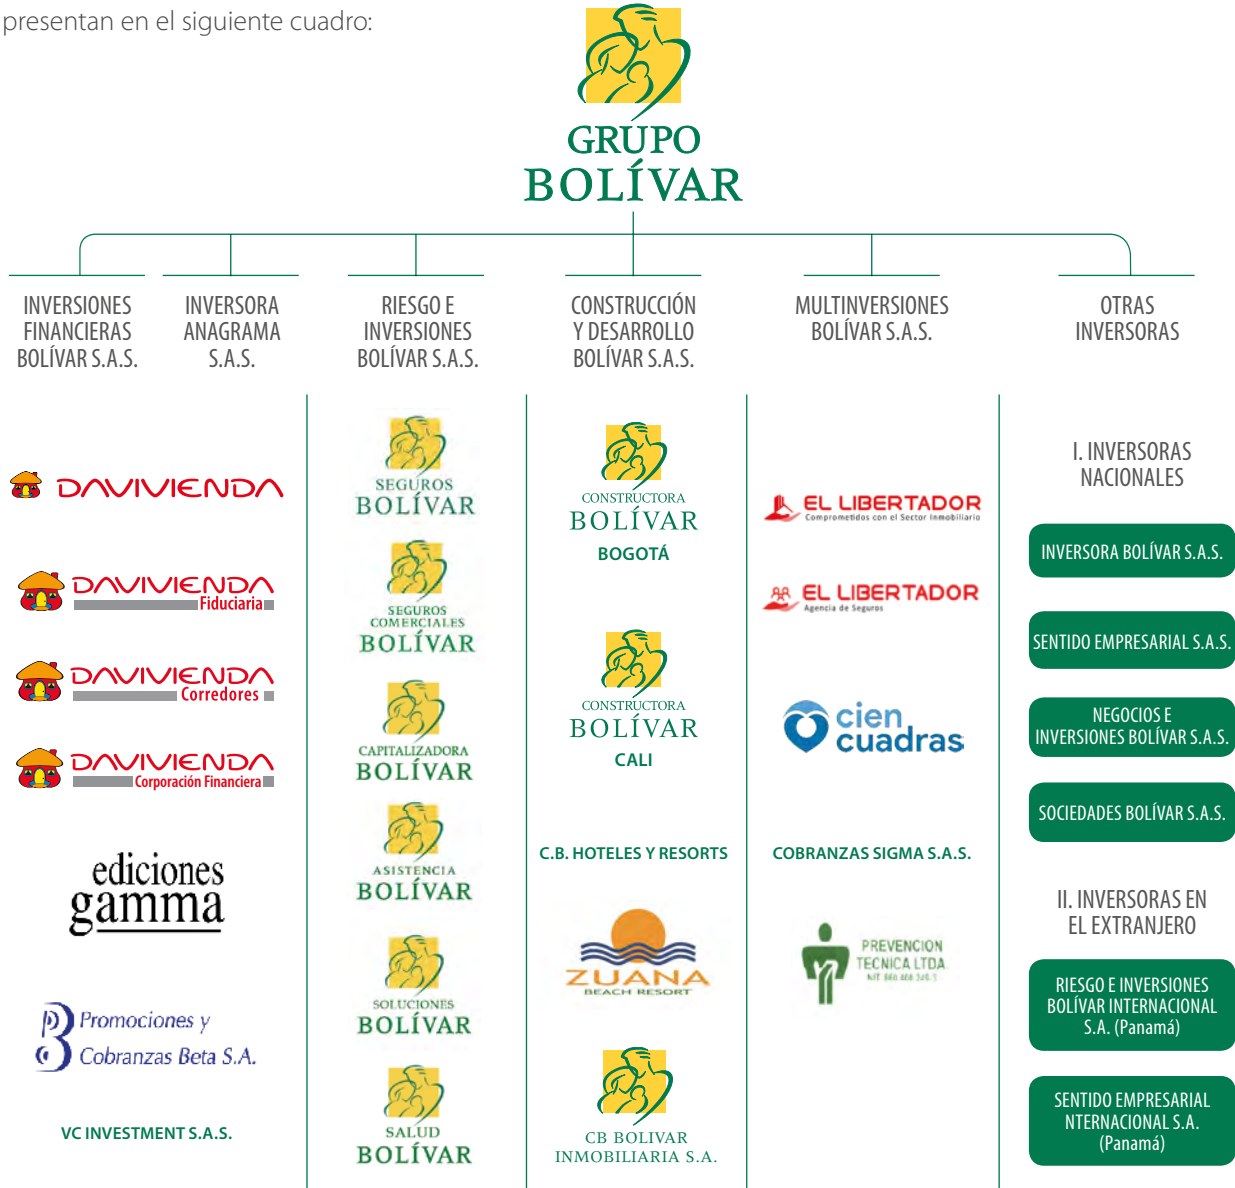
presentan en el siguiente cuadro:

GRUPO BOLÍVAR

INVERSIONES FINANCIERAS BOLÍVAR S.A.S.

INVERSORA ANAGRAMA S.A.S.

RIESGO E INVERSIONES BOLÍVAR S.A.S.

CONSTRUCCIÓN Y DESARROLLO BOLÍVAR S.A.S.

MULTINVERSIONES BOLÍVAR S.A.S.

OTRAS INVERSORAS

DAVIVIENDA

DAVIVIENDA Fiduciaria

DAVIVIENDA Corredores

DAVIVIENDA Corporación Financiera

ediciones gamma

Promociones y Cobranzas Beta S.A.

VC INVESTMENT S.A.S.

SEGUROS BOLÍVAR

SEGUROS COMERCIALES BOLÍVAR

CAPITALIZADORA BOLÍVAR

ASISTENCIA BOLÍVAR

SOLUCIONES BOLÍVAR

SALUD BOLÍVAR

CONSTRUCTORA BOLÍVAR BOGOTÁ

CONSTRUCTORA BOLÍVAR CALI

C.B. HOTELES Y RESORTS

ZUANA BEACH RESORT

CB BOLIVAR INMOBILIARIA S.A.

EL LIBERTADOR Comprometidos con el Sector Inmobiliario

EL LIBERTADOR Agencia de Seguros

cien cuadras

COBRANZAS SIGMA S.A.S.

PREVENCION TECNICA LTDA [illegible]

I. INVERSORAS NACIONALES

INVERSORA BOLÍVAR S.A.S.

SENTIDO EMPRESARIAL S.A.S.

NEGOCIOS E INVERSIONES BOLÍVAR S.A.S.

SOCIEDADES BOLÍVAR S.A.S.

II. INVERSORAS EN EL EXTRANJERO

RIESGO E INVERSIONES BOLÍVAR INTERNACIONAL S.A. (Panamá)

SENTIDO EMPRESARIAL NTERNACIONAL S.A. (Panamá)